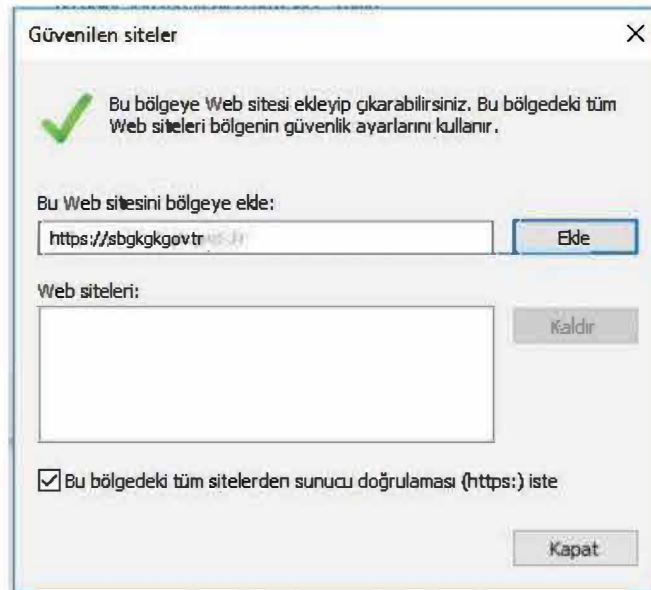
Güvenilen siteler

Bu bölgeye Web sitesi ekleyip çıkarabilirsiniz. Bu bölgedeki tüm Web siteleri bölgenin güvenlik ayarlarını kullanır.

Bu Web sitesini bölgeye ekle:

https://sbgkgkgovtr

Ekle

Web siteleri:

Kaldır

Bu bölgedeki tüm sitelerden sunucu doğrulaması (https:) iste

Kapat